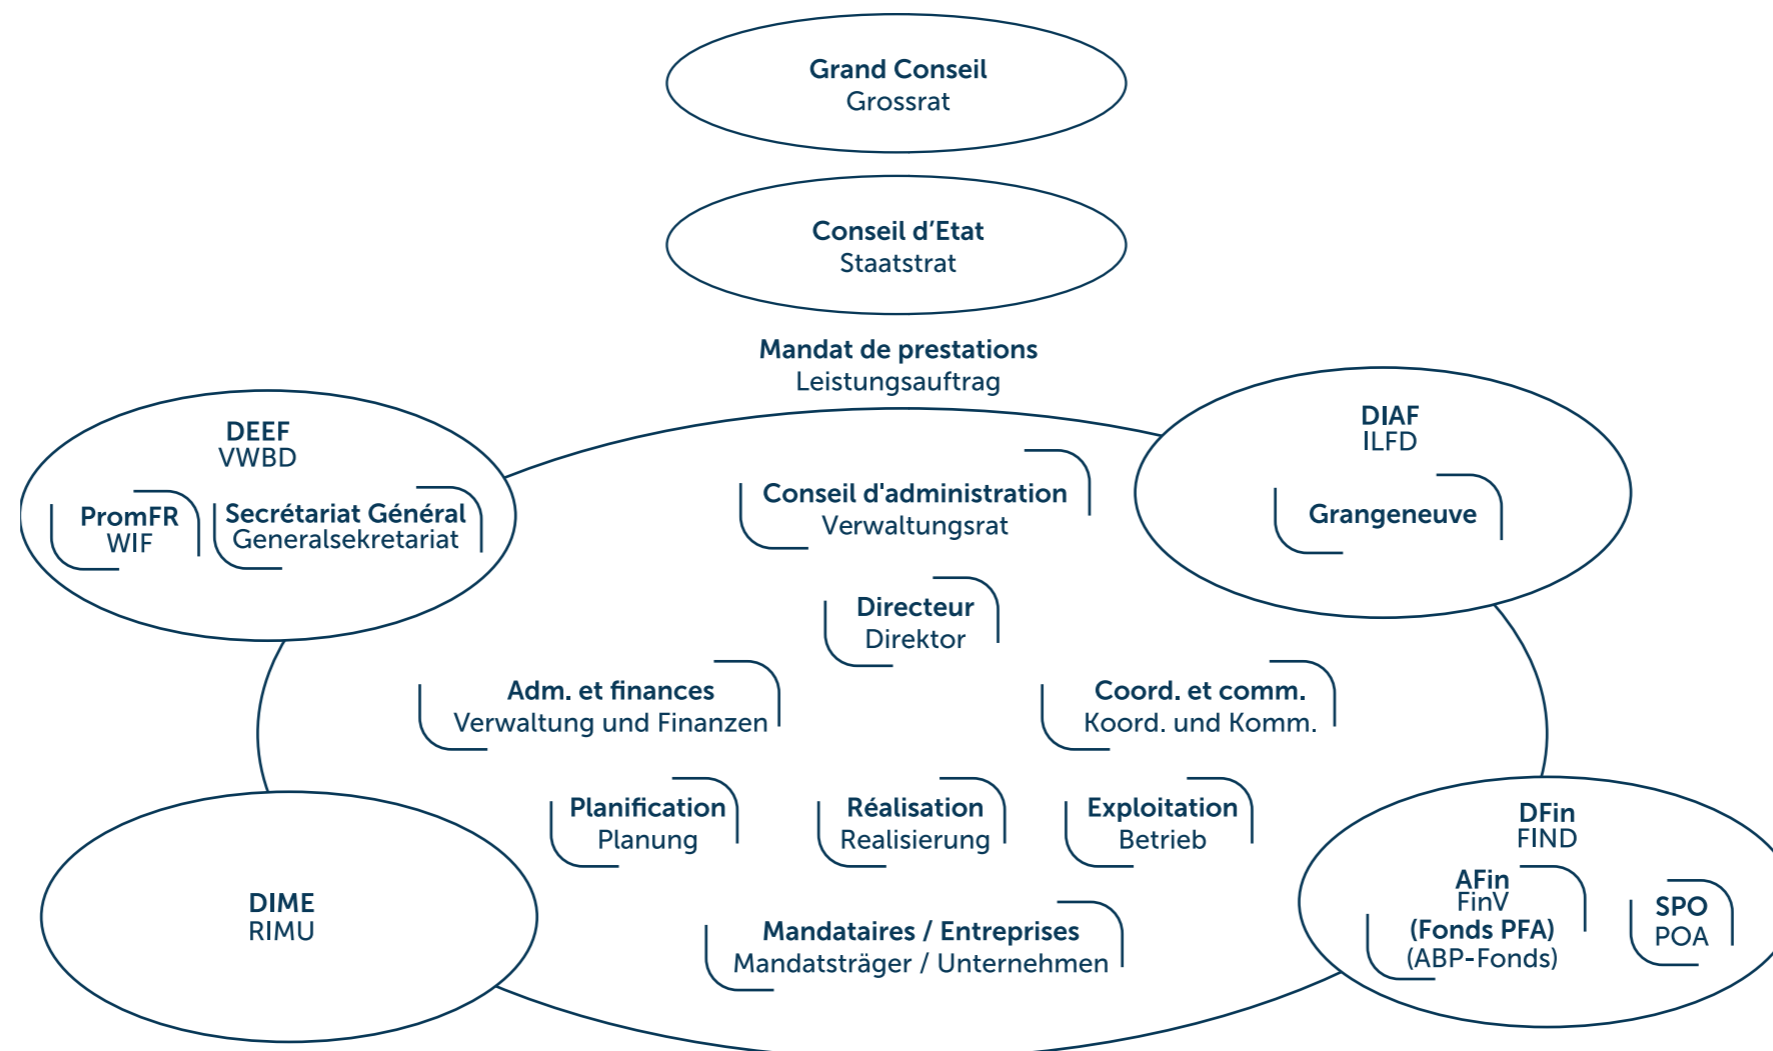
Grand Conseil
Grossrat

Conseil d’Etat
Staatstrat

Mandat de prestations
Leistungsauftrag

DEEF
VWBD

PromFR
WIF

Secrétariat Général
Generalsekretariat

DIAF
ILFD

Grangeneuve

Conseil d'administration
Verwaltungsrat

Directeur
Direktor

Adm. et finances
Verwaltung und Finanzen

Coord. et comm.
Koord. und Komm.

Planification
Planung

Réalisation
Realisierung

Exploitation
Betrieb

DFin
FIND

AFin
FinV
(Fonds PFA)
(ABP-Fonds)

SPO
POA

DIME
RIMU

Mandataires / Entreprises
Mandatsträger / Unternehmen